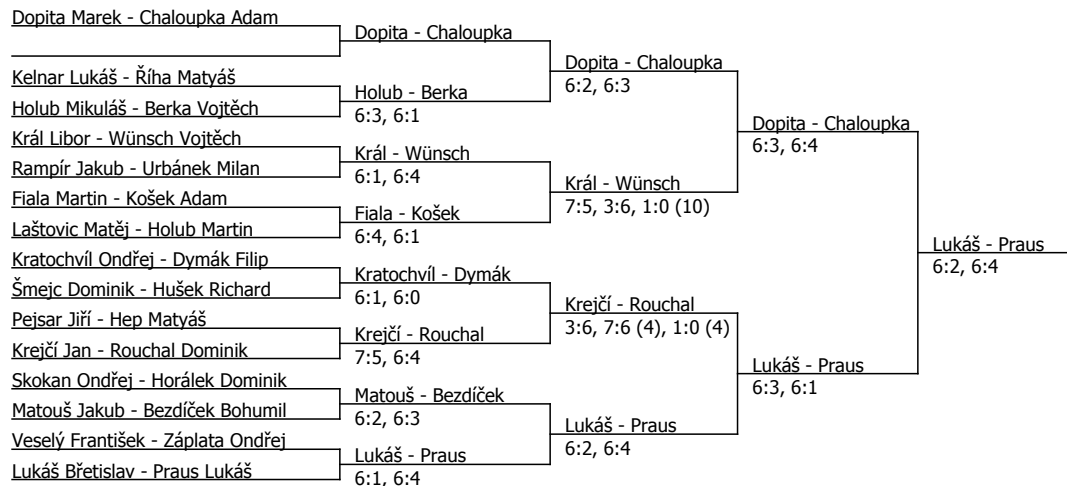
Dopita Marek - Chaloupka Adam

Dopita - Chaloupka

Kelnar Lukáš - Říha Matyáš
Holub Mikuláš - Berka Vojtěch

Holub - Berka
6:3, 6:1

Dopita - Chaloupka
6:2, 6:3

Král Libor - Wünsch Vojtěch
Rampír Jakub - Urbánek Milan

Král - Wünsch
6:1, 6:4

Fiala Martin - Košek Adam
Laštovic Matěj - Holub Martin

Fiala - Košek
6:4, 6:1

Král - Wünsch
7:5, 3:6, 1:0 (10)

Dopita - Chaloupka
6:3, 6:4

Kratochvíl Ondřej - Dymák Filip
Šmejc Dominik - Hušek Richard

Kratochvíl - Dymák
6:1, 6:0

Pejsar Jiří - Hep Matyáš
Krejčí Jan - Rouchal Dominik

Krejčí - Rouchal
7:5, 6:4

Krejčí - Rouchal
3:6, 7:6 (4), 1:0 (4)

Skokan Ondřej - Horálek Dominik
Matouš Jakub - Bezdíček Bohumil

Matouš - Bezdíček
6:2, 6:3

Veselý František - Záplata Ondřej
Lukáš Břetislav - Praus Lukáš

Lukáš - Praus
6:1, 6:4

Lukáš - Praus
6:2, 6:4

Lukáš - Praus
6:3, 6:1

Lukáš - Praus
6:2, 6:4